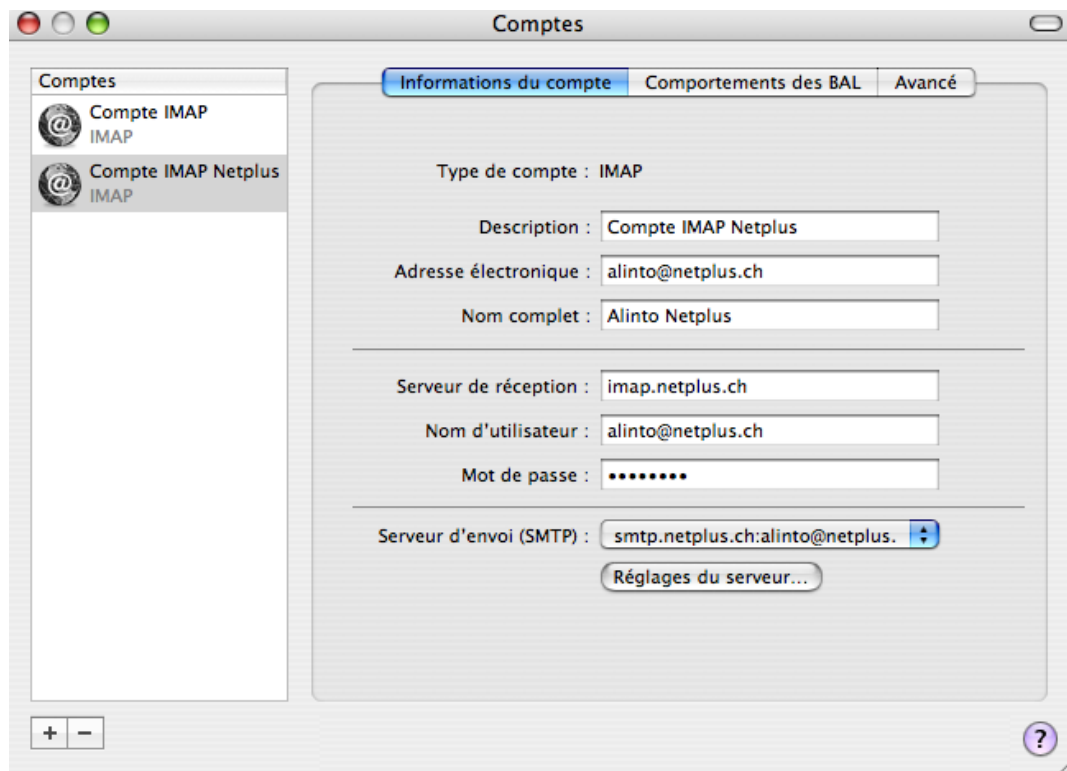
Comptes

Comptes

Compte IMAP
IMAP

Compte IMAP Netplus
IMAP

Informations du compte | Comportements des BAL | Avancé

Type de compte : IMAP

Description : Compte IMAP Netplus

Adresse électronique : alinto@netplus.ch

Nom complet : Alinto Netplus

Serveur de réception : imap.netplus.ch

Nom d'utilisateur : alinto@netplus.ch

Mot de passe : ••••••••

Serveur d'envoi (SMTP) : smtp.netplus.ch:alinto@netplus.

Réglages du serveur...

+ −

?